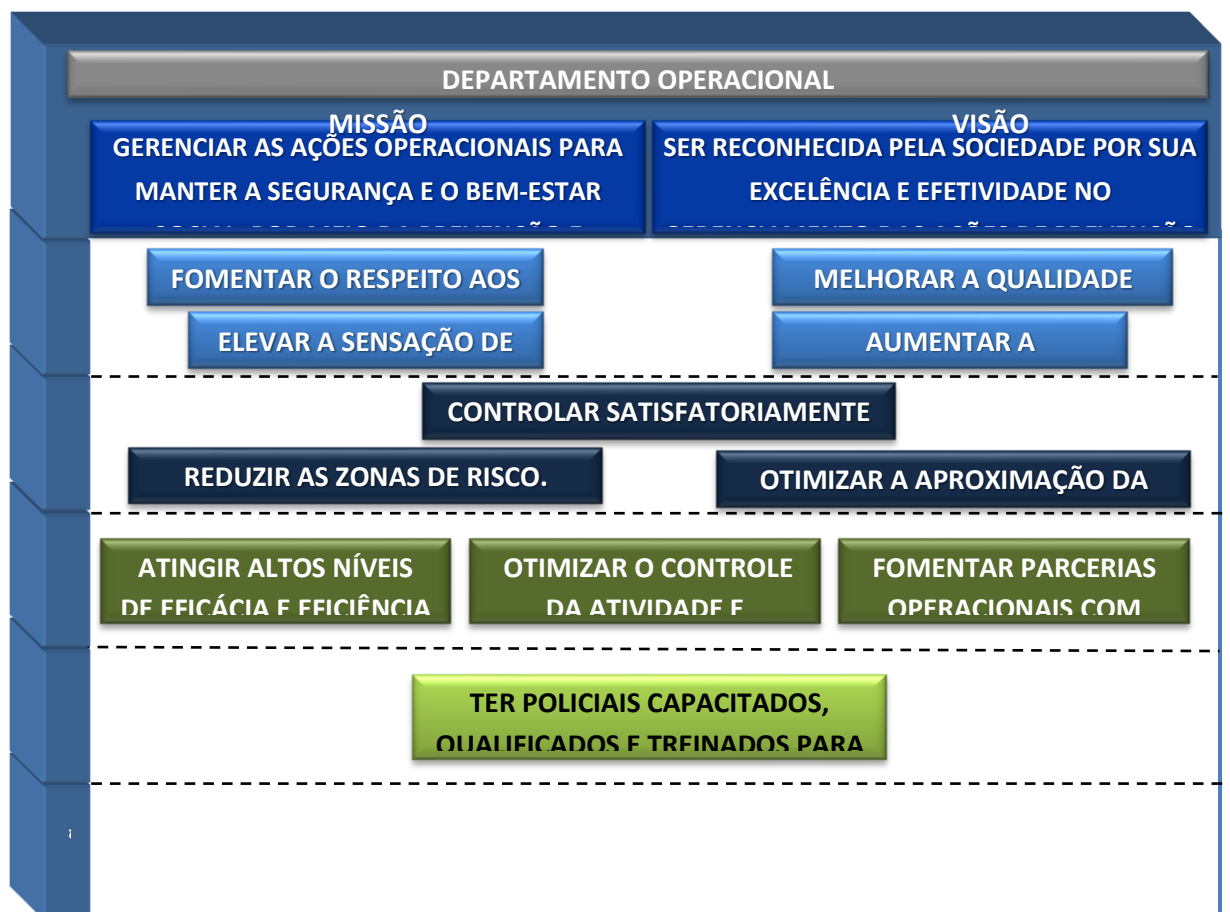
DEPARTAMENTO OPERACIONAL

MISSÃO
GERENCIAR AS AÇÕES OPERACIONAIS PARA MANTER A SEGURANÇA E O BEM-ESTAR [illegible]

VISÃO
SER RECONHECIDA PELA SOCIEDADE POR SUA EXCELÊNCIA E EFETIVIDADE NO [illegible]

FOMENTAR O RESPEITO AOS

MELHORAR A QUALIDADE

ELEVAR A SENSAÇÃO DE

AUMENTAR A

CONTROLAR SATISFATORIAMENTE

REDUZIR AS ZONAS DE RISCO.

OTIMIZAR A APROXIMAÇÃO DA

ATINGIR ALTOS NÍVEIS DE EFICÁCIA E EFICIÊNCIA

OTIMIZAR O CONTROLE DA ATIVIDADE E

FOMENTAR PARCERIAS OPERACIONAIS COM

TER POLICIAIS CAPACITADOS, QUALIFICADOS E TREINADOS PARA